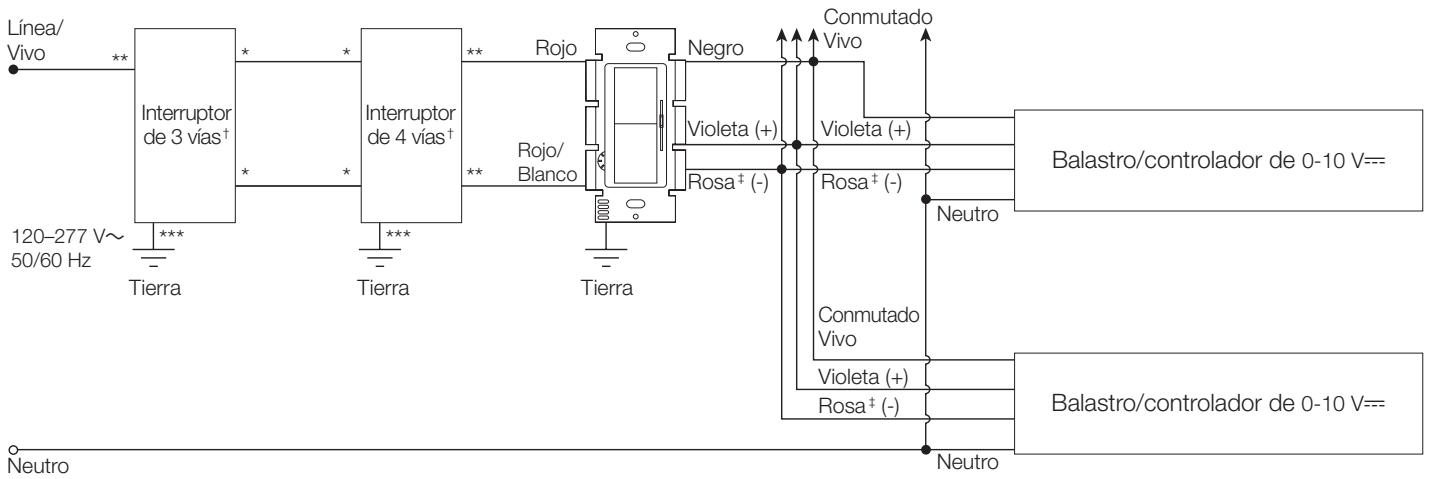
Línea/
Vivo

**

Interruptor de 3 vías†

*

*

*

*

Interruptor de 4 vías†

**

**

***

***

120–277 V~
50/60 Hz

Tierra

Tierra

Rojo

Rojo/
Blanco

Tierra

Negro

Violeta (+)

Rosa‡ (-)

Conmutado
Vivo

Violeta (+)

Rosa‡ (-)

Neutro

Balastro/controlador de 0-10 V⎓

Conmutado
Vivo

Violeta (+)

Rosa‡ (-)

Balastro/controlador de 0-10 V⎓

Neutro

Neutro